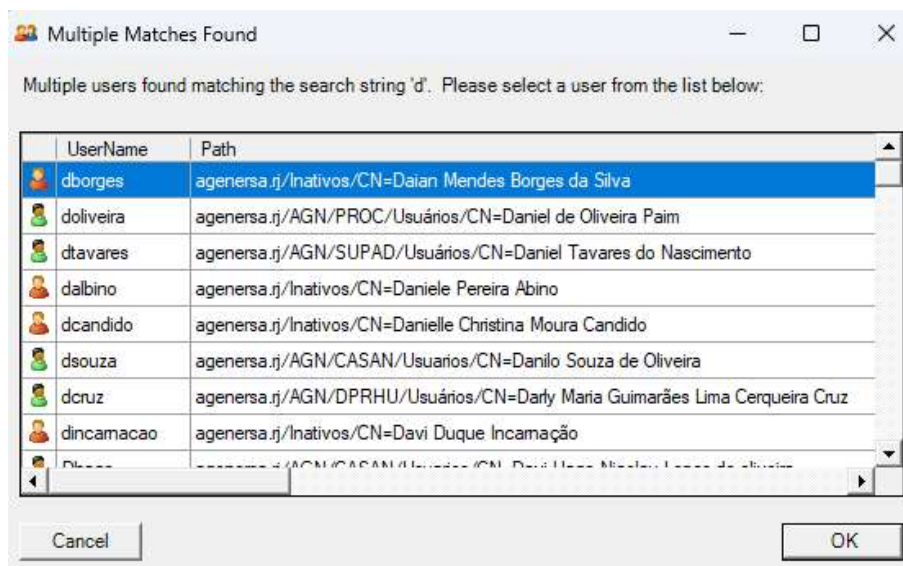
Multiple Matches Found

Multiple users found matching the search string 'd'. Please select a user from the list below:

| UserName | Path |
|---|---|
| dborges | agenersa.rj/Inativos/CN=Daian Mendes Borges da Silva |
| doliveira | agenersa.rj/AGN/PROC/Usuários/CN=Daniel de Oliveira Paim |
| dtavares | agenersa.rj/AGN/SUPAD/Usuários/CN=Daniel Tavares do Nascimento |
| dalbino | agenersa.rj/Inativos/CN=Daniele Pereira Abino |
| dcandido | agenersa.rj/Inativos/CN=Danielle Christina Moura Candido |
| dsouza | agenersa.rj/AGN/CASAN/Usuarios/CN=Danilo Souza de Oliveira |
| dcruz | agenersa.rj/AGN/DPRHU/Usuários/CN=Darly Maria Guimarães Lima Cerqueira Cruz |
| dincamacao | agenersa.rj/Inativos/CN=Davi Duque Incarnação |
| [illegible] | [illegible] |

Cancel

OK